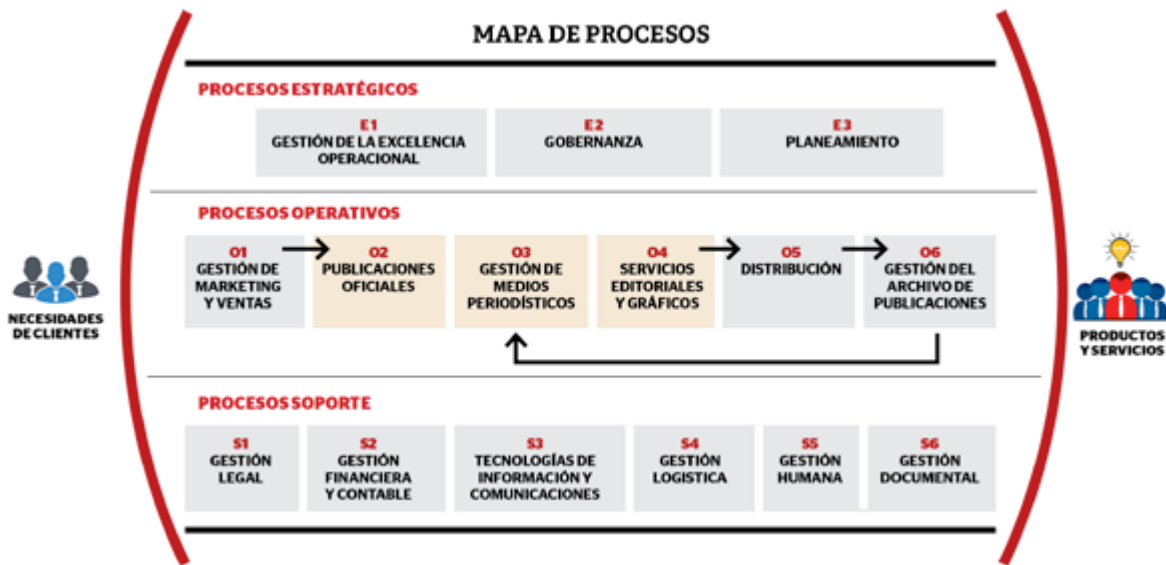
MAPA DE PROCESOS

PROCESOS ESTRATÉGICOS

E1
GESTIÓN DE LA EXCELENCIA OPERACIONAL

E2
GOBERNANZA

E3
PLANEAMIENTO

PROCESOS OPERATIVOS

NECESIDADES DE CLIENTES

O1
GESTIÓN DE MARKETING Y VENTAS

O2
PUBLICACIONES OFICIALES

O3
GESTIÓN DE MEDIOS PERIODÍSTICOS

O4
SERVICIOS EDITORIALES Y GRÁFICOS

O5
DISTRIBUCIÓN

O6
GESTIÓN DEL ARCHIVO DE PUBLICACIONES

PRODUCTOS Y SERVICIOS

PROCESOS SOPORTE

S1
GESTIÓN LEGAL

S2
GESTIÓN FINANCIERA Y CONTABLE

S3
TECNOLOGÍAS DE INFORMACIÓN Y COMUNICACIONES

S4
GESTIÓN LOGISTICA

S5
GESTIÓN HUMANA

S6
GESTIÓN DOCUMENTAL